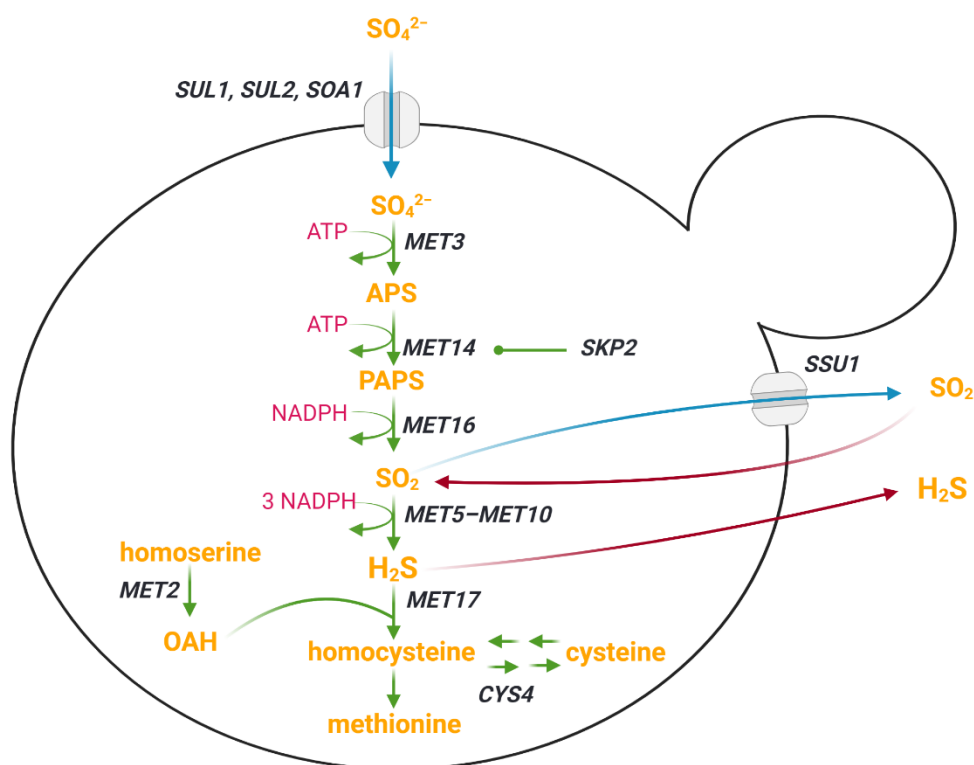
$SO_4^{2-}$

SUL1, SUL2, SOA1

$SO_4^{2-}$

ATP

MET3

APS

ATP

MET14

SKP2

PAPS

NADPH

MET16

SSU1

$SO_2$

$SO_2$

3 NADPH

MET5–MET10

$H_2S$

homoserine

MET2

$H_2S$

MET17

OAH

homocysteine

cysteine

CYS4

methionine